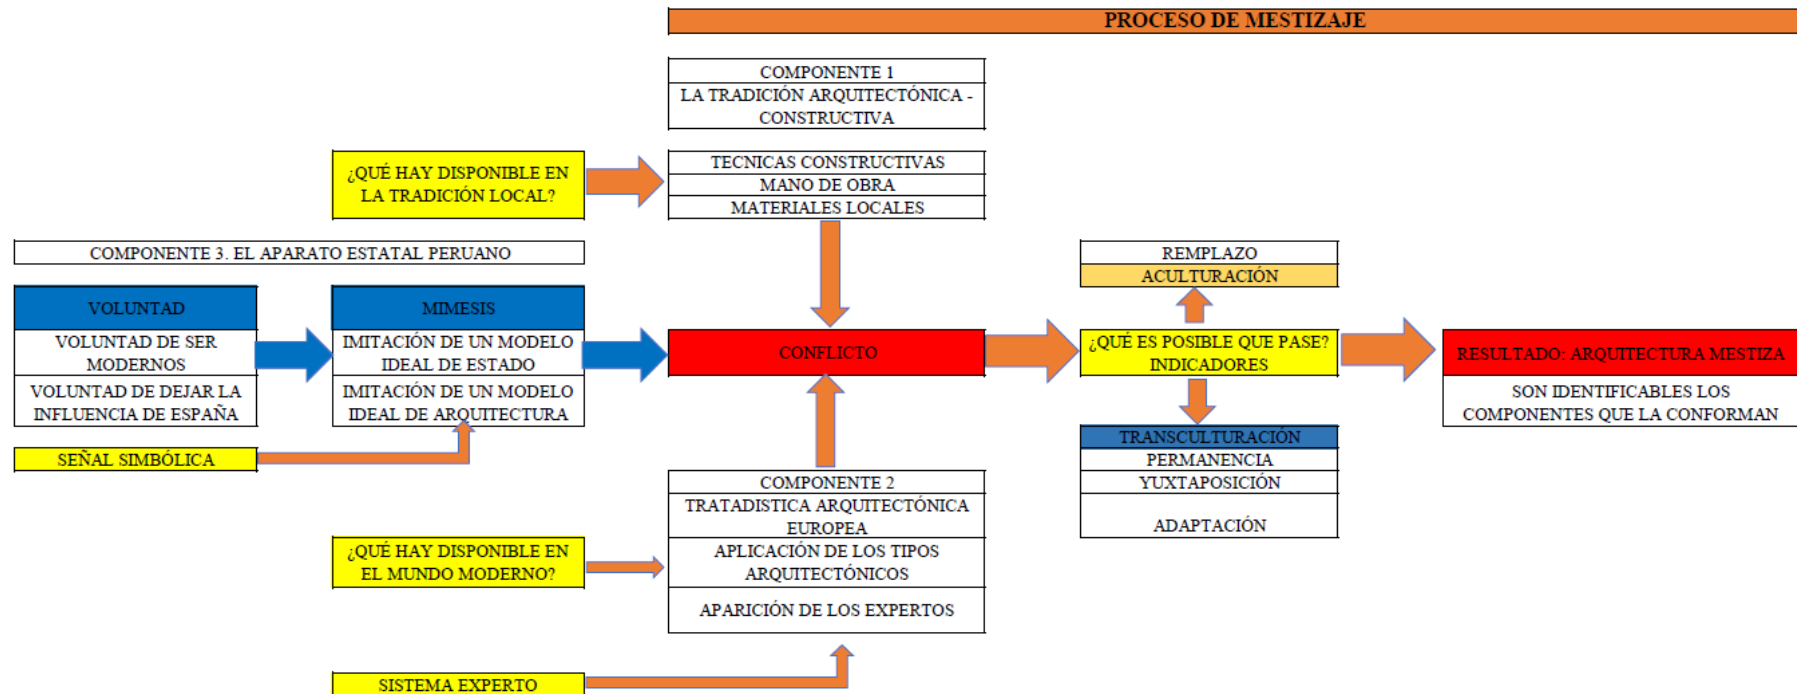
PROCESO DE MESTIZAJE

COMPONENTE 1
LA TRADICIÓN ARQUITECTÓNICA - CONSTRUCTIVA

¿QUÉ HAY DISPONIBLE EN LA TRADICIÓN LOCAL?

TECNICAS CONSTRUCTIVAS
MANO DE OBRA
MATERIALES LOCALES

COMPONENTE 3. EL APARATO ESTATAL PERUANO

VOLUNTAD
VOLUNTAD DE SER MODERNOS
VOLUNTAD DE DEJAR LA INFLUENCIA DE ESPAÑA

MIMESIS
IMITACIÓN DE UN MODELO IDEAL DE ESTADO
IMITACIÓN DE UN MODELO IDEAL DE ARQUITECTURA

SEÑAL SIMBÓLICA

CONFLICTO

REMPLAZO
ACULTURACIÓN

¿QUÉ ES POSIBLE QUE PASE? INDICADORES

TRANSCULTURACIÓN
PERMANENCIA
YUXTAPOSICIÓN
ADAPTACIÓN

RESULTADO: ARQUITECTURA MESTIZA
SON IDENTIFICABLES LOS COMPONENTES QUE LA CONFORMAN

COMPONENTE 2
TRATADISTICA ARQUITECTÓNICA EUROPEA
APLICACIÓN DE LOS TIPOS ARQUITECTÓNICOS
APARICIÓN DE LOS EXPERTOS

¿QUÉ HAY DISPONIBLE EN EL MUNDO MODERNO?

SISTEMA EXPERTO